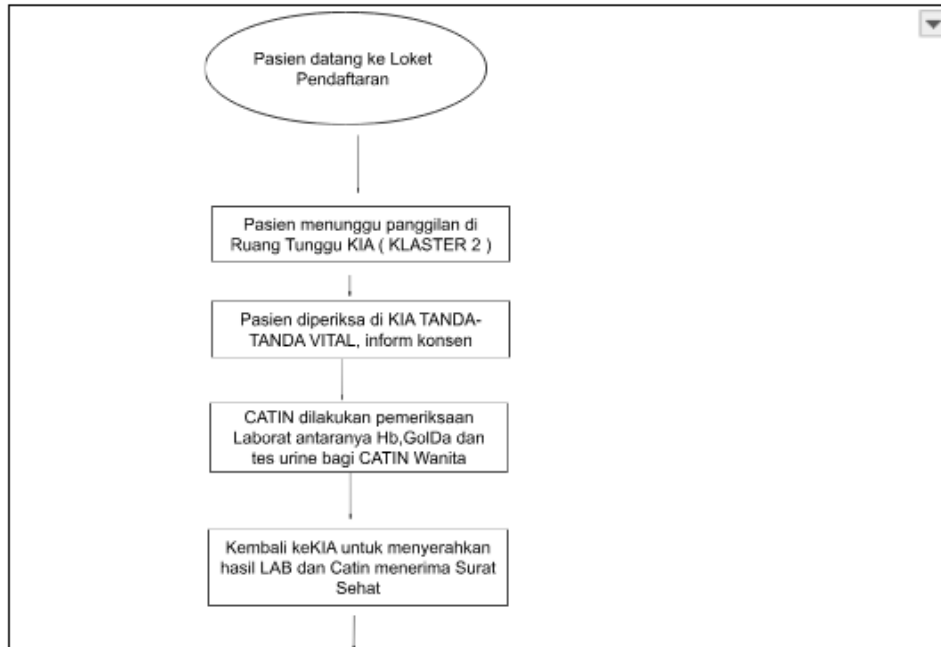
Pasien datang ke Loket Pendaftaran

Pasien menunggu panggilan di Ruang Tunggu KIA ( KLASTER 2 )

Pasien diperiksa di KIA TANDA-TANDA VITAL, inform konsen

CATIN dilakukan pemeriksaan Laborat antaranya Hb,GolDa dan tes urine bagi CATIN Wanita

Kembali keKIA untuk menyerahkan hasil LAB dan Catin menerima Surat Sehat